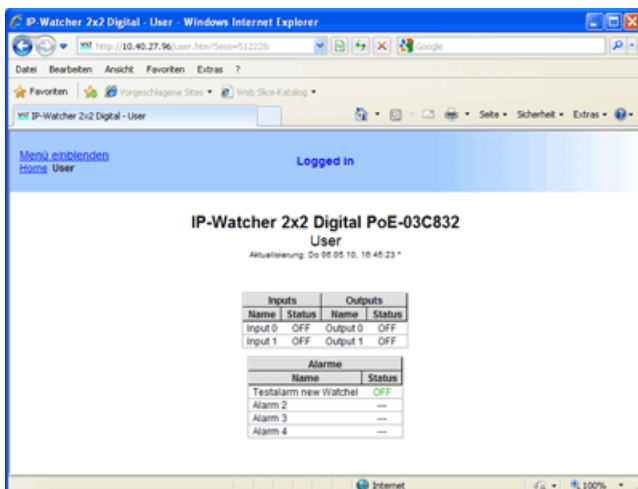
IP-Watcher 2x2 Digital - User - Windows Internet Explorer

http://10.40.27.96/user.htm?Sess=512226

Google

Datei Bearbeiten Ansicht Favoriten Extras ?

Favoriten | Vorgeschlagene Sites ▾ Web Slice-Katalog ▾

IP-Watcher 2x2 Digital - User

Seite ▾ Sicherheit ▾ Extras ▾

Menü einblenden
Home User

Logged in

IP-Watcher 2x2 Digital PoE-03C832

User

Aktualisierung: Do 06.05.10, 16:45:23 *

| Inputs | | Outputs | |
|---|---|---|---|
| Name | Status | Name | Status |
| Input 0 | OFF | Output 0 | OFF |
| Input 1 | OFF | Output 1 | OFF |

| Alarme | |
|---|---|
| Name | Status |
| Testalarm new Watchel | OFF |
| Alarm 2 | --- |
| Alarm 3 | --- |
| Alarm 4 | --- |

Internet

100%